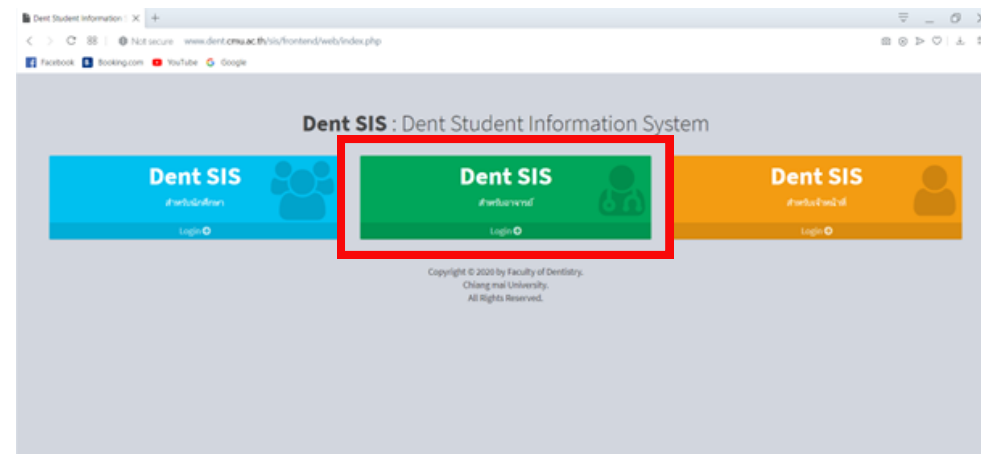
Dent Student Information ×

Not secure www.dent.cmu.ac.th/sis/frontend/web/index.php

Facebook Booking.com YouTube Google

**Dent SIS** : Dent Student Information System

Dent SIS
สำหรับนักศึกษา
Login

Dent SIS
สำหรับอาจารย์
Login

Dent SIS
สำหรับเจ้าหน้าที่
Login

Copyright © 2020 by Faculty of Dentistry.
Chiang mai University.
All Rights Reserved.